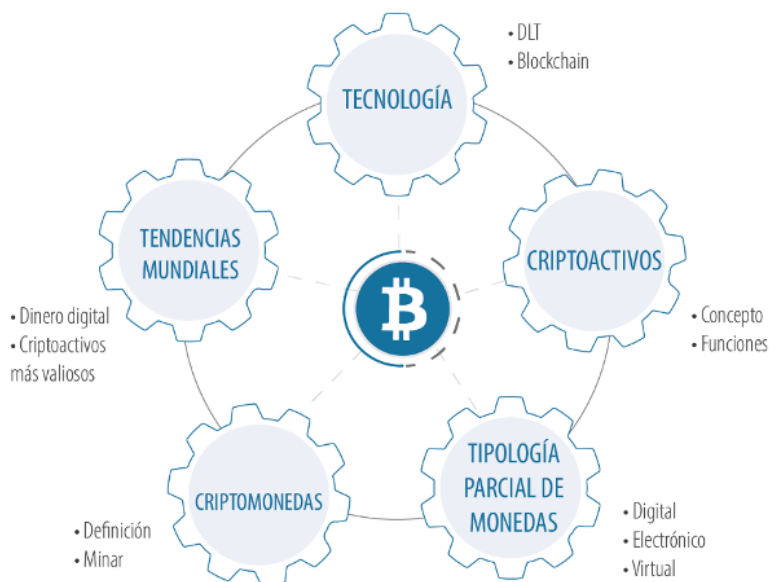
TECNOLOGÍA

• DLT
• Blockchain

TENDENCIAS MUNDIALES

• Dinero digital
• Criptoactivos más valiosos

CRIPTOACTIVOS

• Concepto
• Funciones

CRIPTOMONEDAS

• Definición
• Minar

TIPOLOGÍA PARCIAL DE MONEDAS

• Digital
• Electrónico
• Virtual